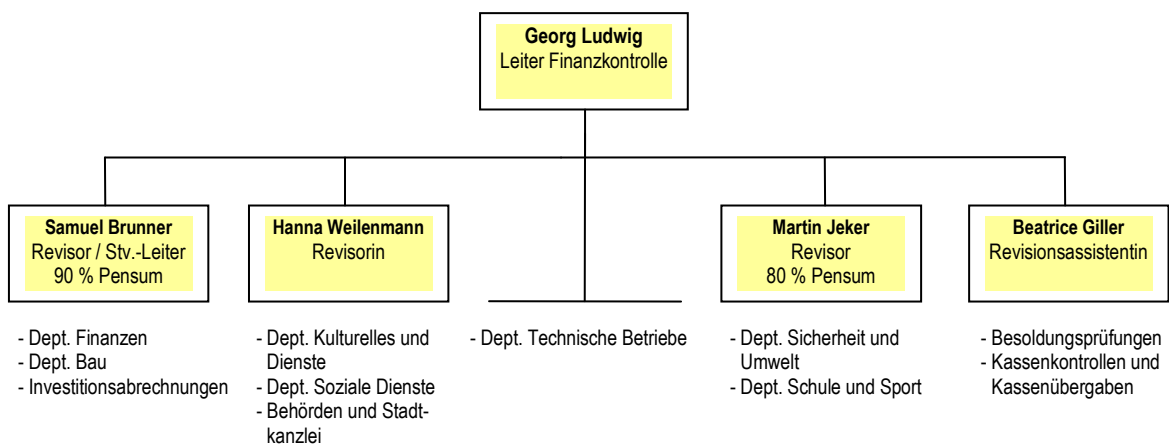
**Georg Ludwig**
Leiter Finanzkontrolle

**Samuel Brunner**
Revisor / Stv.-Leiter
90 % Pensum

- Dept. Finanzen
- Dept. Bau
- Investitionsabrechnungen

**Hanna Weilenmann**
Revisorin

- Dept. Kulturelles und Dienste
- Dept. Soziale Dienste
- Behörden und Stadtkanzlei

- Dept. Technische Betriebe

**Martin Jeker**
Revisor
80 % Pensum

- Dept. Sicherheit und Umwelt
- Dept. Schule und Sport

**Beatrice Giller**
Revisionsassistentin

- Besoldungsprüfungen
- Kassenkontrollen und Kassenübergaben